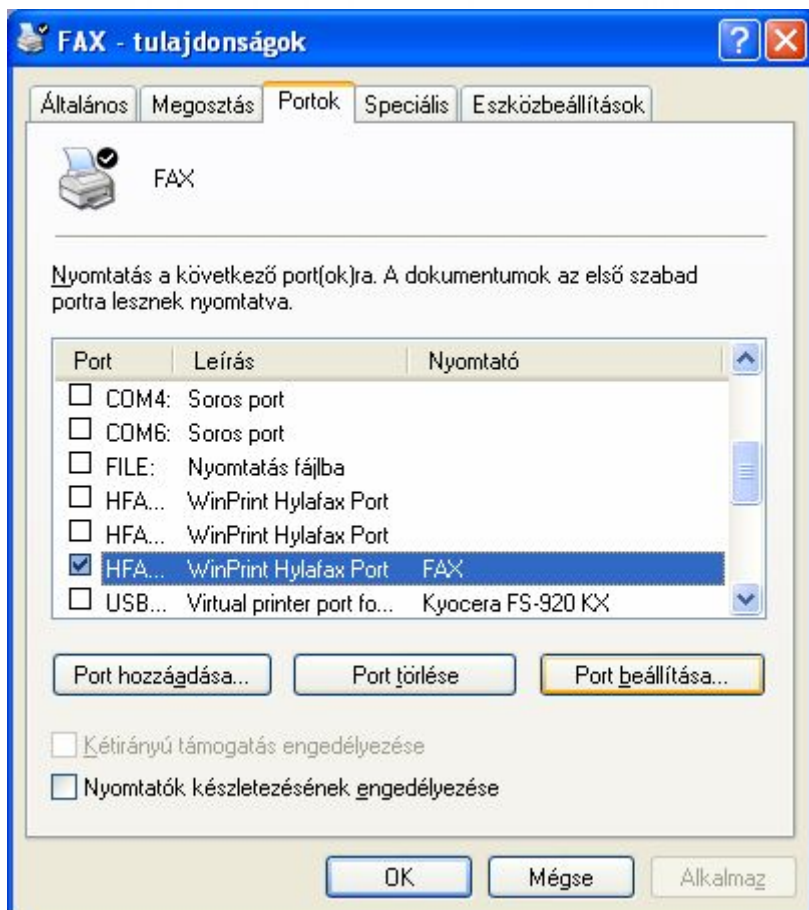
FAX - tulajdonságok

Általános | Megosztás | Portok | Speciális | Eszközbeállítások

FAX

Nyomtatás a következő port(ok)ra. A dokumentumok az első szabad portra lesznek nyomtatva.

| Port | Leírás | Nyomtató |
|---|---|---|
| COM4: | Soros port | |
| COM6: | Soros port | |
| FILE: | Nyomtatás fájlba | |
| HFA... | WinPrint Hylafax Port | |
| HFA... | WinPrint Hylafax Port | |
| HFA... | WinPrint Hylafax Port | FAX |
| USB... | Virtual printer port fo... | Kyocera FS-920 KX |

Port hozzáadása... | Port törlése | Port beállítása...

Kétirányú támogatás engedélyezése

Nyomtatók készletezésének engedélyezése

OK | Mégse | Alkalmaz